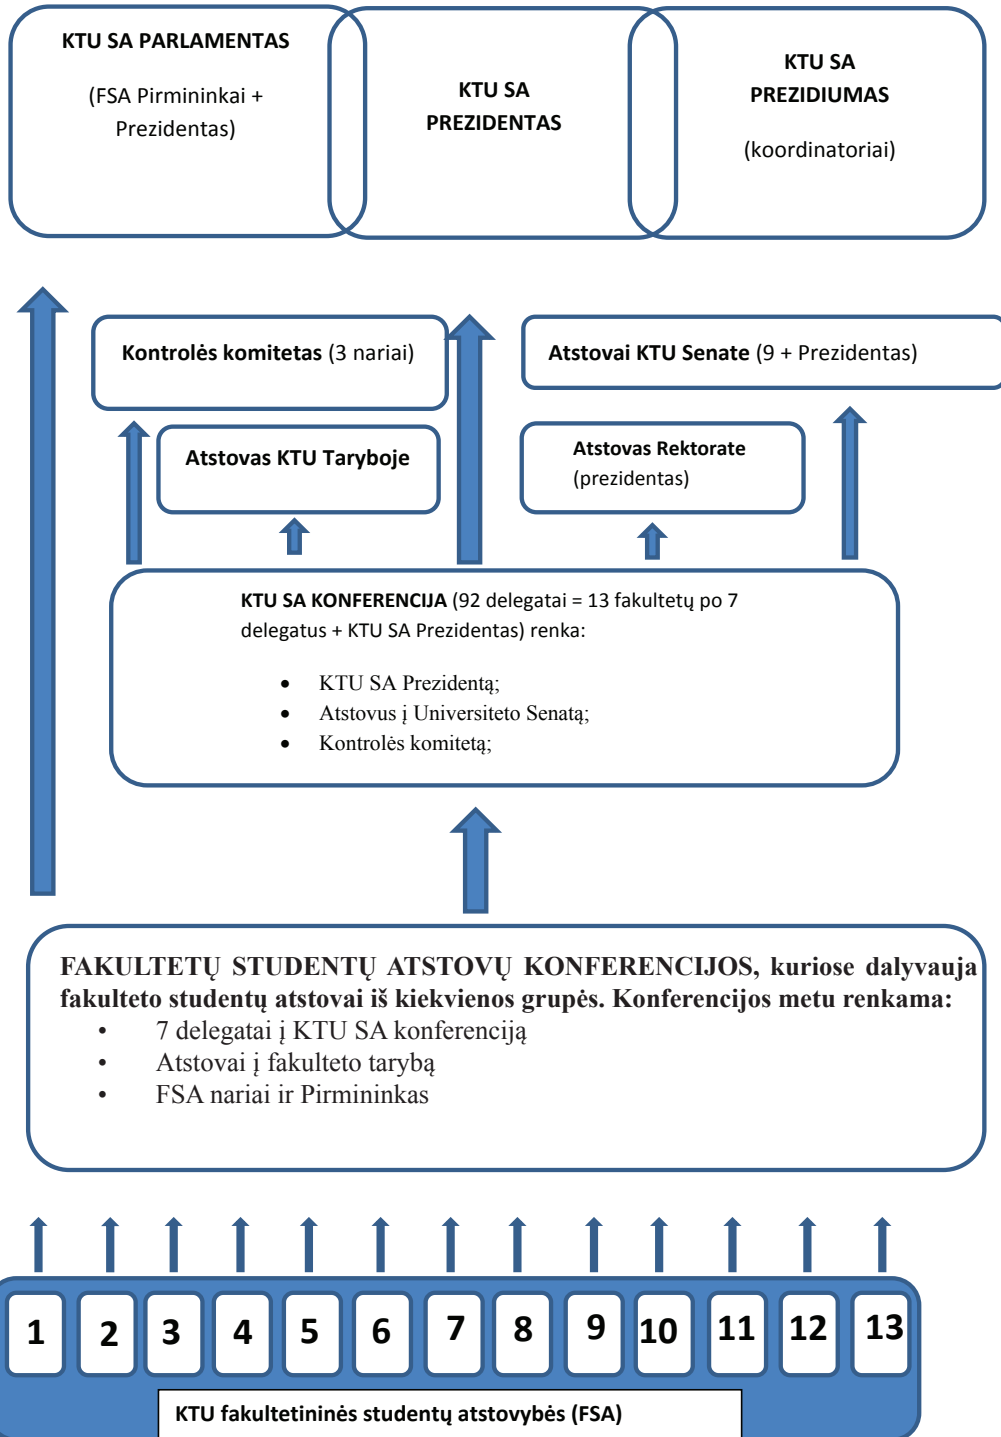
KTU SA PARLAMENTAS

(FSA Pirmininkai + Prezidentas)

KTU SA PREZIDENTAS

KTU SA PREZIDIUMAS

(koordinatoriai)

Kontrolės komitetas (3 nariai)

Atstovai KTU Senate (9 + Prezidentas)

Atstovas KTU Taryboje

Atstovas Rektorate (prezidentas)

KTU SA KONFERENCIJA (92 delegatai = 13 fakultetų po 7 delegatus + KTU SA Prezidentas) renka:

- KTU SA Prezidentą;
- Atstovus į Universiteto Senatą;
- Kontrolės komitetą;

FAKULTETŲ STUDENTŲ ATSTOVŲ KONFERENCIJOS, kuriose dalyvauja fakulteto studentų atstovai iš kiekvienos grupės. Konferencijos metu renkama:

- 7 delegatai į KTU SA konferenciją
- Atstovai į fakulteto tarybą
- FSA nariai ir Pirmininkas

1 2 3 4 5 6 7 8 9 10 11 12 13

KTU fakultetininės studentų atstovybės (FSA)